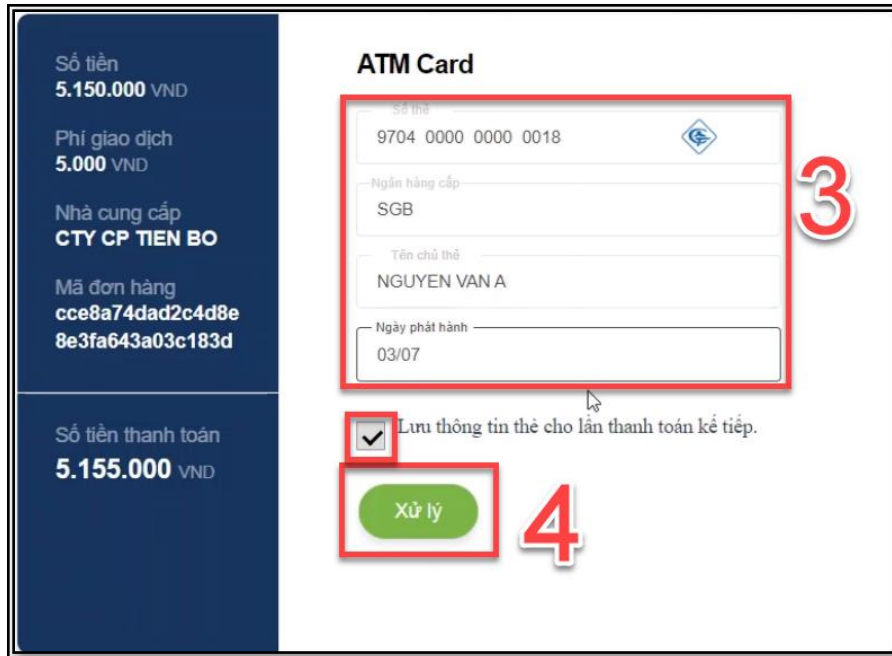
Số tiền
5.150.000 VND

Phí giao dịch
5.000 VND

Nhà cung cấp
CTY CP TIEN BO

Mã đơn hàng
cce8a74dad2c4d8e8e3fa643a03c183d

Số tiền thanh toán
5.155.000 VND

ATM Card

Số thẻ
9704 0000 0000 0018

Ngân hàng cấp
SGB

Tên chủ thẻ
NGUYEN VAN A

Ngày phát hành
03/07

3

Lưu thông tin thẻ cho lần thanh toán kế tiếp.

Xử lý

4